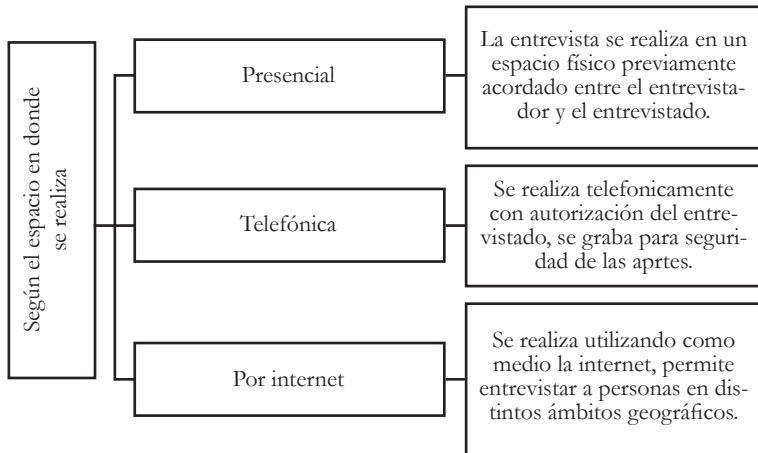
Según el espacio en donde se realiza

Presencial

La entrevista se realiza en un espacio físico previamente acordado entre el entrevistador y el entrevistado.

Telefónica

Se realiza telefonicamente con autorización del entrevistado, se graba para seguridad de las aprtes.

Por internet

Se realiza utilizando como medio la internet, permite entrevistar a personas en distintos ámbitos geográficos.